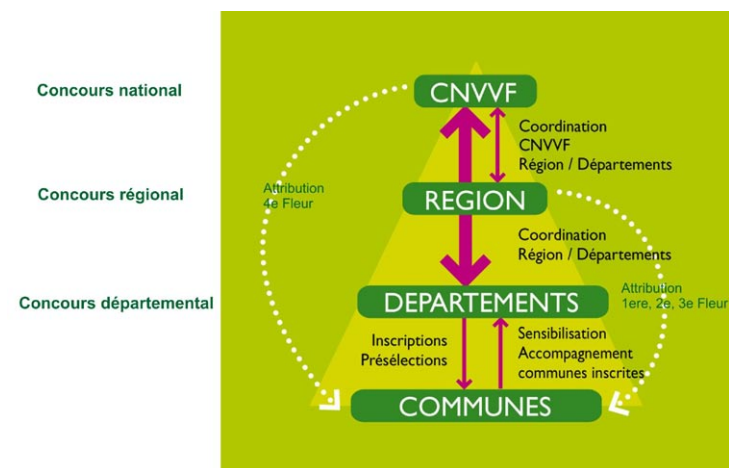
Concours national

Concours régional

Concours départemental

CNVVF

Coordination
CNVVF
Région / Départements

Attribution
4e Fleur

REGION

Coordination
Région / Départements

Attribution
1ere, 2e, 3e Fleur

DEPARTEMENTS

Inscriptions
Présélections

Sensibilisation
Accompagnement
communes inscrites

COMMUNES